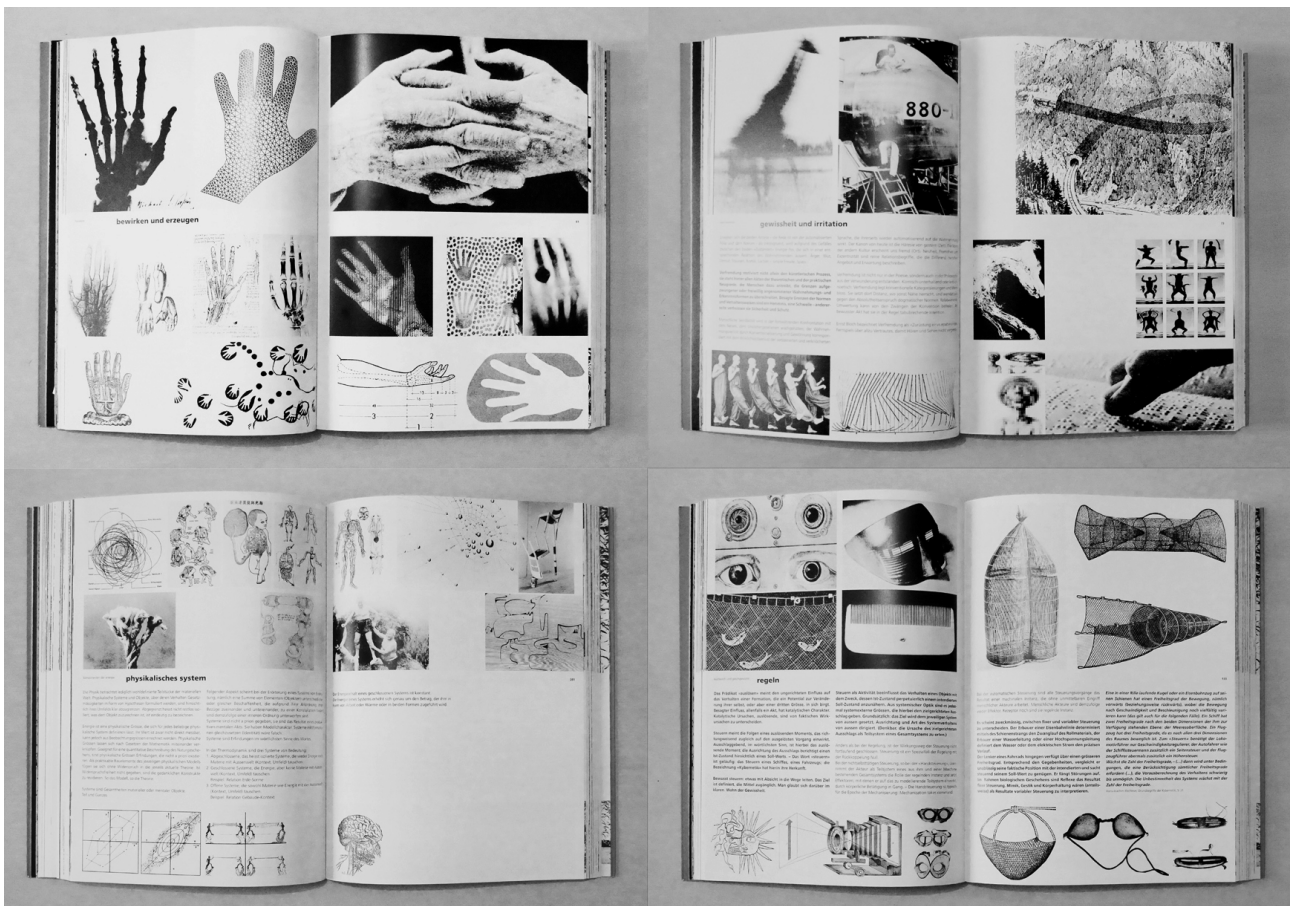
bewirken und erzeugen

gewissheit und irritation

880-

physikalisches system

regeln

Das Prädikat »wahlfrei« meint den ungerichteten Einfluss auf das Verhalten einer Variablen, die ein Potential zur Veränderung hat

Steuern als Aktivität beeinflusst das Verhalten eines Objekts

Zur Regelung ist die Rückmeldung der Steuergröße erforderlich